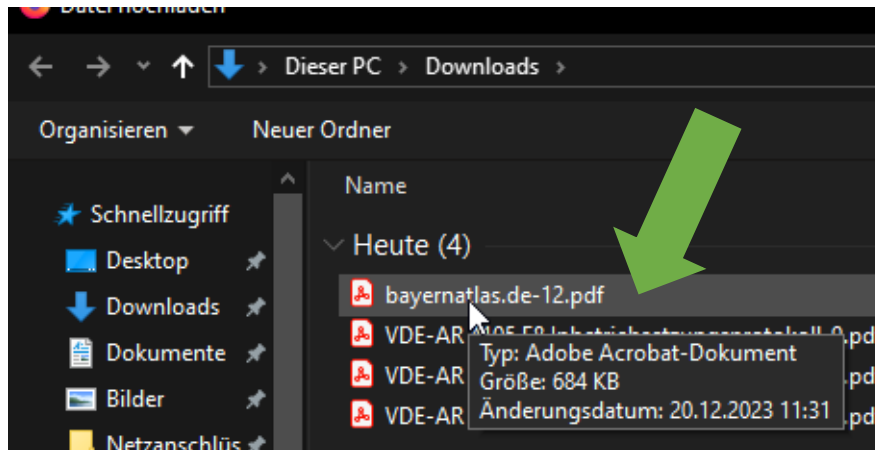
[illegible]

Dieser PC > Downloads >

Organisieren ▾ Neuer Ordner

Name

Schnellzugriff
Desktop
Downloads
Dokumente
Bilder
Netzanschlüs

Heute (4)

bayernatlas.de-12.pdf
VDE-AR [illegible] .pd
VDE-AR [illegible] .pd
VDE-AR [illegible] .pd

Typ: Adobe Acrobat-Dokument
Größe: 684 KB
Änderungsdatum: 20.12.2023 11:31